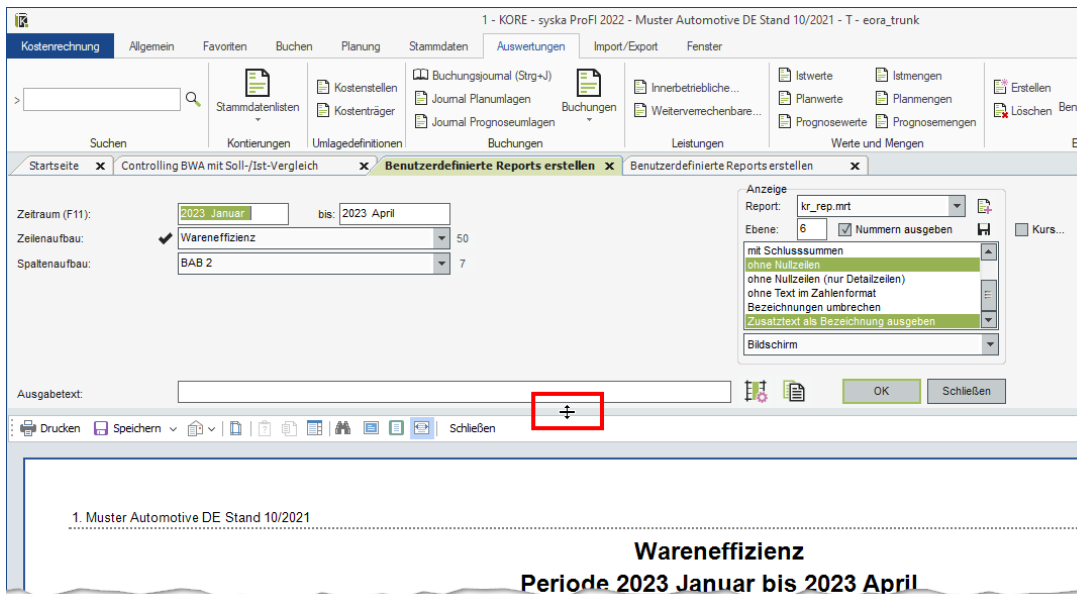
1 - KORE - syska ProFI 2022 - Muster Automotive DE Stand 10/2021 - T - eora_trunk

Kostenrechnung Allgemein Favoriten Buchen Planung Stammdaten Auswertungen Import/Export Fenster

Suchen
Stammdatenlisten
Kontierungen
Kostenstellen
Kostenträger
Umlagedefinitionen
Buchungsjournal (Strg+J)
Journal Planumlagen
Journal Prognoseumlagen
Buchungen
Buchungen
Innerbetriebliche...
Weiterverrechenbare...
Leistungen
Istwerte
Planwerte
Prognosewerte
Istmengen
Planmengen
Prognosemengen
Werte und Mengen
Erstellen
Löschen
Ben

Startseite
Controlling BWA mit Soll-/Ist-Vergleich
Benutzerdefinierte Reports erstellen
Benutzerdefinierte Reports erstellen

Zeitraum (F11): 2023 Januar bis: 2023 April
Zeilenaufbau: Wareneffizienz 50
Spaltenaufbau: BAB 2 7

Anzeige
Report: kr_rep.mrt
Ebene: 6 Nummern ausgeben
Kurs...
mit Schlusssummen
ohne Nullzeilen
ohne Nullzeilen (nur Detailzeilen)
ohne Text im Zahlenformat
Bezeichnungen umbrechen
Zusatztext als Bezeichnung ausgeben
Bildschirm

Ausgabetext:
OK
Schließen

Drucken Speichern Schließen

1. Muster Automotive DE Stand 10/2021

Wareneffizienz
Periode 2023 Januar bis 2023 April